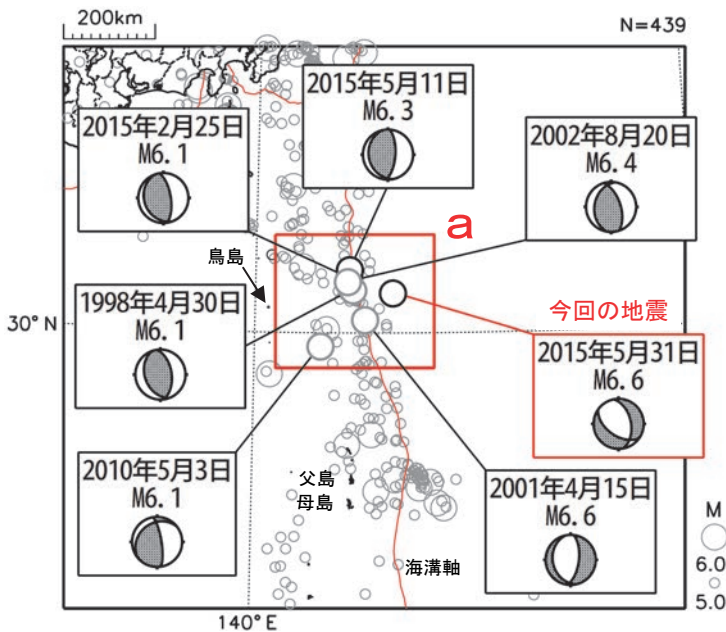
200km

N=439

2015年5月11日
M6.3

2015年2月25日
M6.1

2002年8月20日
M6.4

a

鳥島

1998年4月30日
M6.1

30° N

今回の地震

2015年5月31日
M6.6

2010年5月3日
M6.1

父島
母島

2001年4月15日
M6.6

海溝軸

140° E

M
6.0
5.0